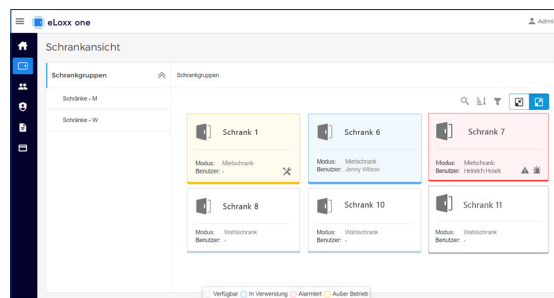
eLoxx one

Admi

Schrankansicht

Schrankgruppen

Schränke - M

Schränke - W

Schrankgruppen

Schrank 1

Modus: Mietschrank
Benutzer: -

Schrank 6

Modus: Mietschrank
Benutzer: Jenny Wilson

Schrank 7

Modus: Mietschrank
Benutzer: Heinrich Hosek

Schrank 8

Modus: Wahlschrank
Benutzer: -

Schrank 10

Modus: Wahlschrank
Benutzer: -

Schrank 11

Modus: Wahlschrank
Benutzer: -

Verfügbar In Verwendung Alarmiert Außer Betrieb